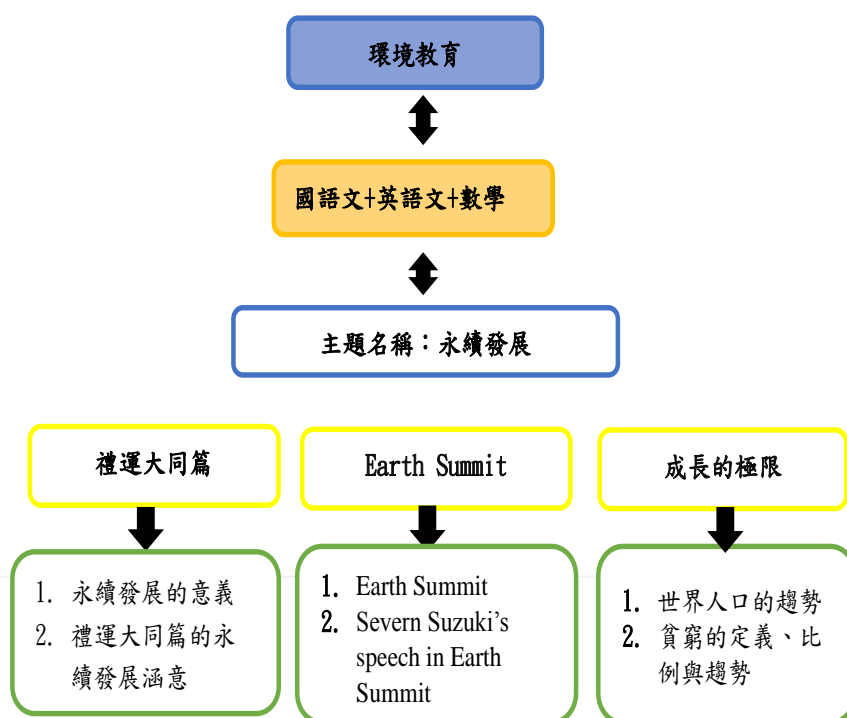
環境教育

國語文+英語文+數學

主題名稱：永續發展

禮運大同篇

1. 永續發展的意義
2. 禮運大同篇的永續發展涵意

Earth Summit

1. Earth Summit
2. Severn Suzuki's speech in Earth Summit

成長的極限

1. 世界人口的趨勢
2. 貧窮的定義、比例與趨勢